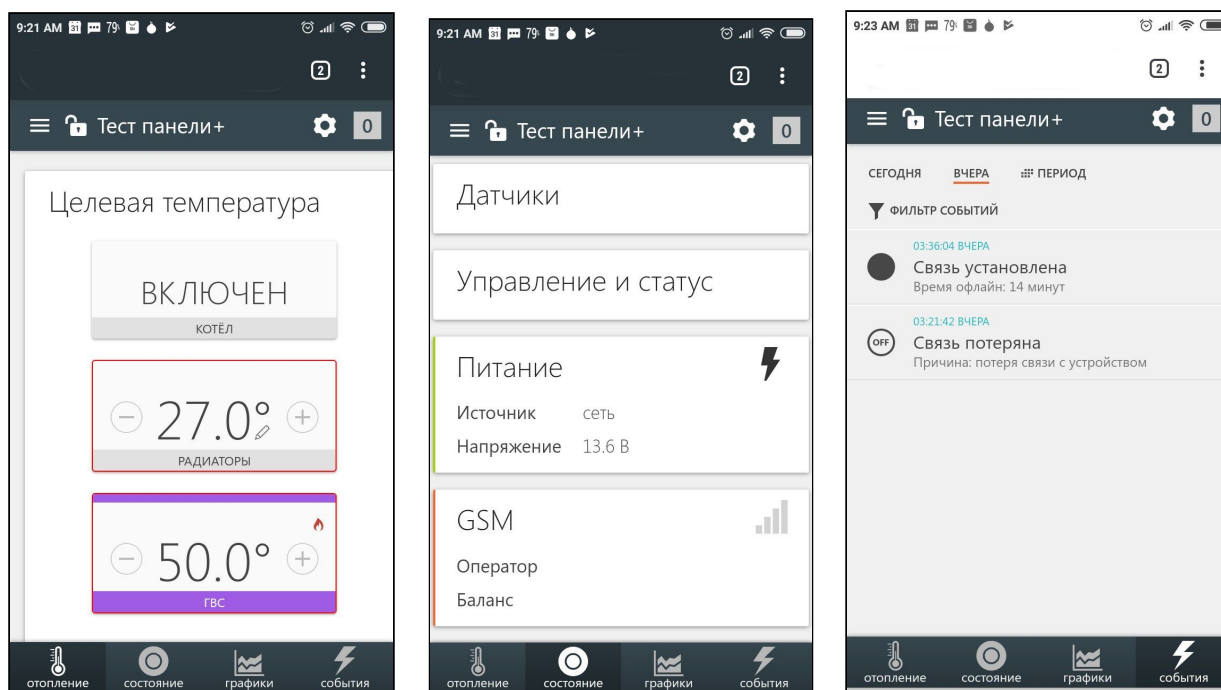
9:21 AM 31 79

2

Тест панели+

0

Целевая температура

ВКЛЮЧЕН

КОТЁЛ

27.0°

РАДИАТОРЫ

50.0°

ГВС

отопление состояние графики события

9:21 AM 31 79

2

Тест панели+

0

Датчики

Управление и статус

Питание

Источник сеть

Напряжение 13.6 В

GSM

Оператор

Баланс

отопление состояние графики события

9:23 AM 31 79

2

Тест панели+

0

СЕГОДНЯ ВЧЕРА ПЕРИОД

ФИЛЬТР СОБЫТИЙ

03:36:04 ВЧЕРА

Связь установлена

Время офлайн: 14 минут

03:21:42 ВЧЕРА

OFF

Связь потеряна

Причина: потеря связи с устройством

отопление состояние графики события